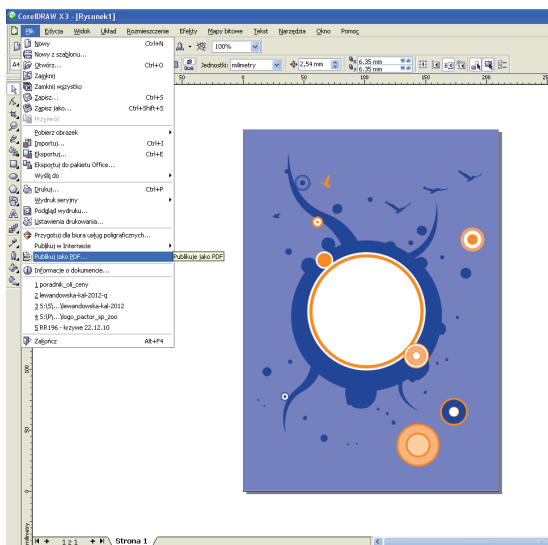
CorelDRAW X3 - [Rysunek1]

Plik Edycja Widok Układ Rozmieszczenie Efekty Mapy bitowe Tekst Narzędzia Okno Pomoc

100%

Jednostki: milimetry

2,54 mm

6,35 mm
6,35 mm

50 100 150 200 250

Nowy Ctrl+N
Nowy z szablonu...
Otwórz... Ctrl+O
Zamknij
Zamknij wszystko
Zapisz... Ctrl+S
Zapisz jako... Ctrl+Shift+S
Przywróć
Pobierz obrazek
Importuj... Ctrl+I
Eksportuj... Ctrl+E
Eksportuj do pakietu Office...
Wyślij do
Drukuj... Ctrl+P
Wydruk seryjny
Podgląd wydruku...
Ustawienia drukowania...
Przygotuj dla biura usług poligraficznych...
Publikuj w Internecie
Publikuj jako PDF...
Informacje o dokumencie...
1 poradnik_oli_ceny
2 lewandowska-kal-2012-q
3 S:\(S)...\lewandowska-kal-2012
4 S:\(P)...\logo_pactor_sp_zoo
5 RR196 - krzywe 22.12.10
Zakończ Alt+F4

Publikuje jako PDF

1 z 1
Strona 1
milimetry